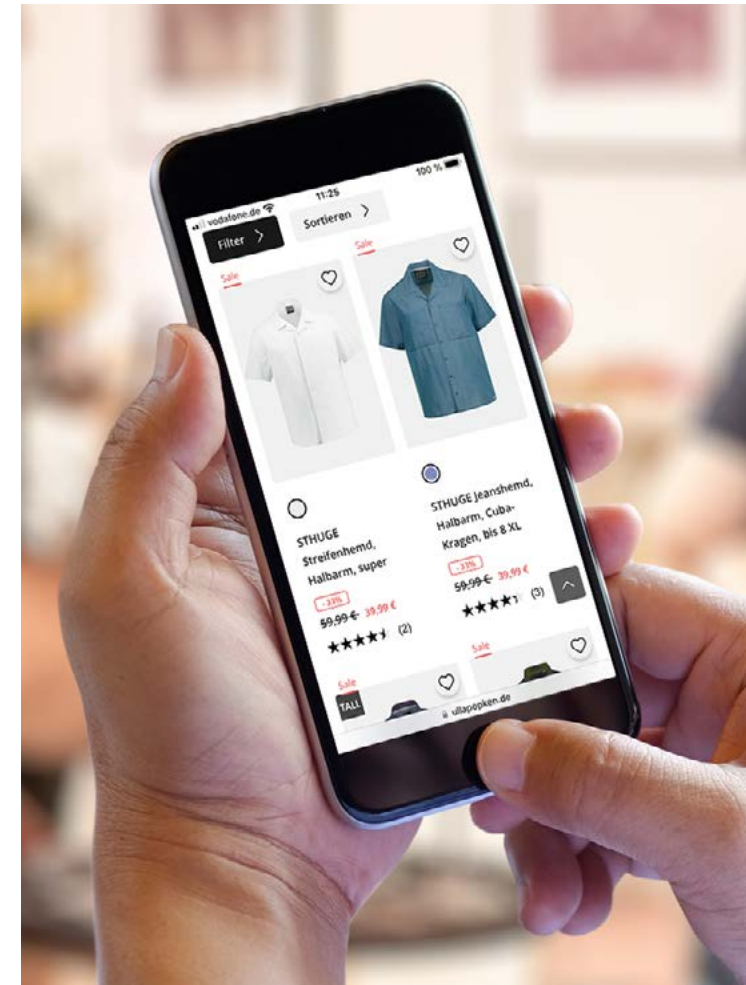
vodafone.de 11:25 100 %

Filter >

Sortieren >

Sale

Sale

STHUGE Streifenhemd, Halbarm, super

-33%

59,99 € 39,99 €

(2)

STHUGE Jeanshemd, Halbarm, Cuba-Kragen, bis 8 XL

-33%

59,99 € 39,99 €

(3)

Sale

Sale

TALL

ulla popken.de